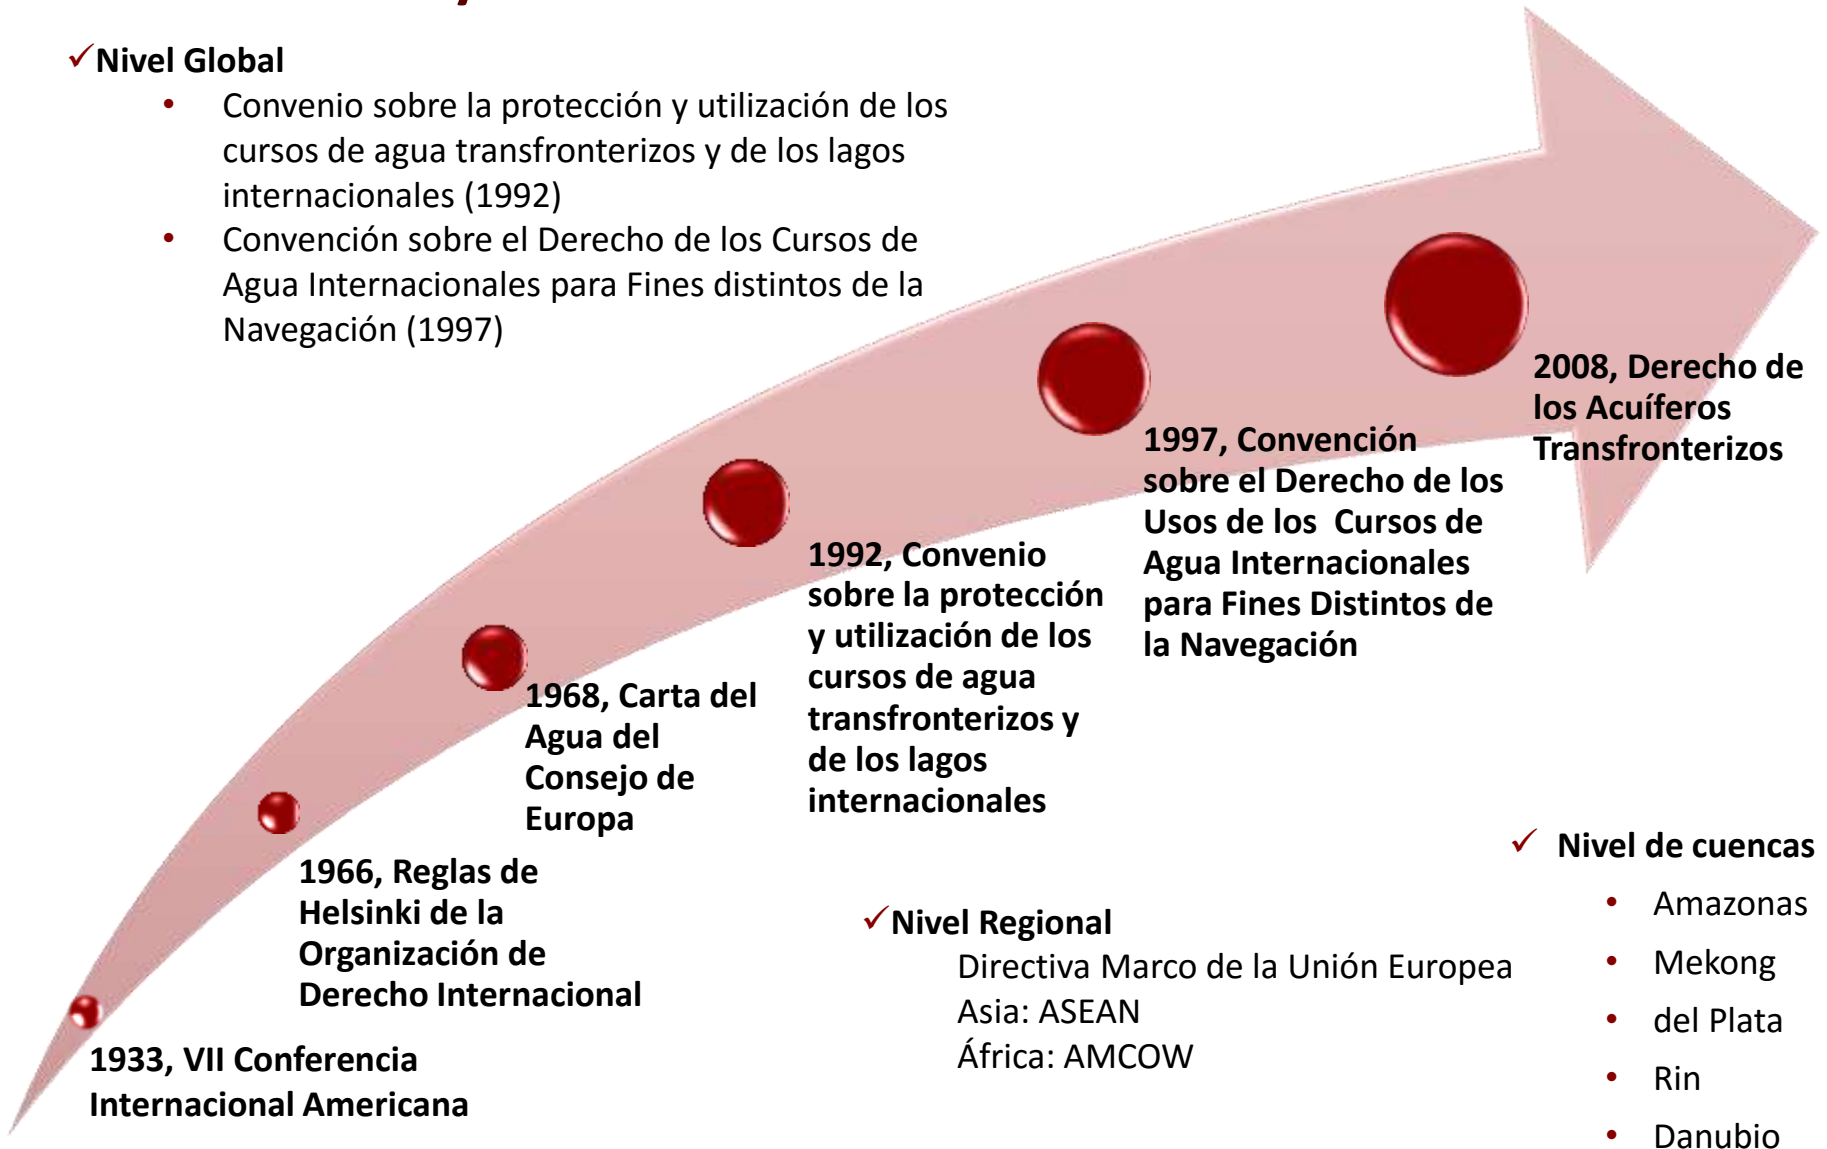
✓Nivel Global

- Convenio sobre la protección y utilización de los cursos de agua transfronterizos y de los lagos internacionales (1992)
- Convención sobre el Derecho de los Cursos de Agua Internacionales para Fines distintos de la Navegación (1997)

2008, Derecho de los Acuíferos Transfronterizos

1997, Convención sobre el Derecho de los Usos de los Cursos de Agua Internacionales para Fines Distintos de la Navegación

1992, Convenio sobre la protección y utilización de los cursos de agua transfronterizos y de los lagos internacionales

1968, Carta del Agua del Consejo de Europa

1966, Reglas de Helsinki de la Organización de Derecho Internacional

1933, VII Conferencia Internacional Americana

✓Nivel Regional
Directiva Marco de la Unión Europea
Asia: ASEAN
África: AMCOW

✓ Nivel de cuencas
- Amazonas
- Mekong
- del Plata
- Rin
- Danubio